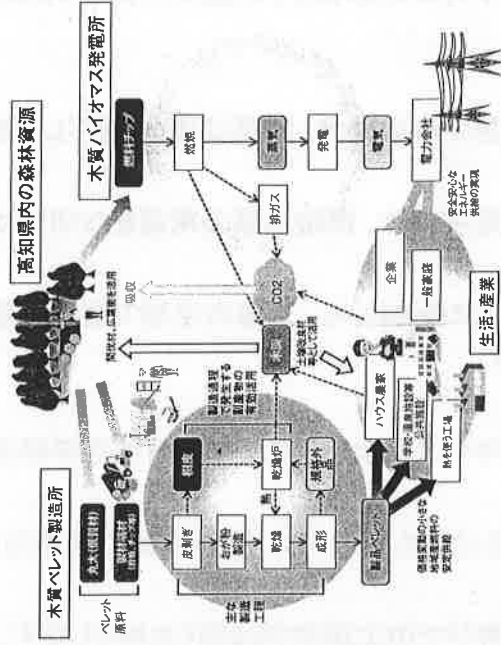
高知県内の森林資源

木質バイオマス発電所

燃料チップ

燃焼

蒸気

発電

電気

電力会社

安全安心な エネルギー 供給の実現

排ガス

CO2

吸収

間伐材、広葉樹を活用

木質ペレット製造所

丸太(間伐材)

製材端材 (背板、チップ等)

ペレット原料

主な製造工程

皮剥ぎ

おが粉製造

乾燥

成形

燃焼

乾燥炉

熱

摂焼冷却

製造過程で発生する副産物を有効活用

木質ペレット

ペレット

製品ペレット

土壌改良材として活用

ハウス農家

学校・温浴施設等公共施設

熱を使う工場

企業

一般家庭

価格変動の少ない地域資源での安定供給

生活・産業